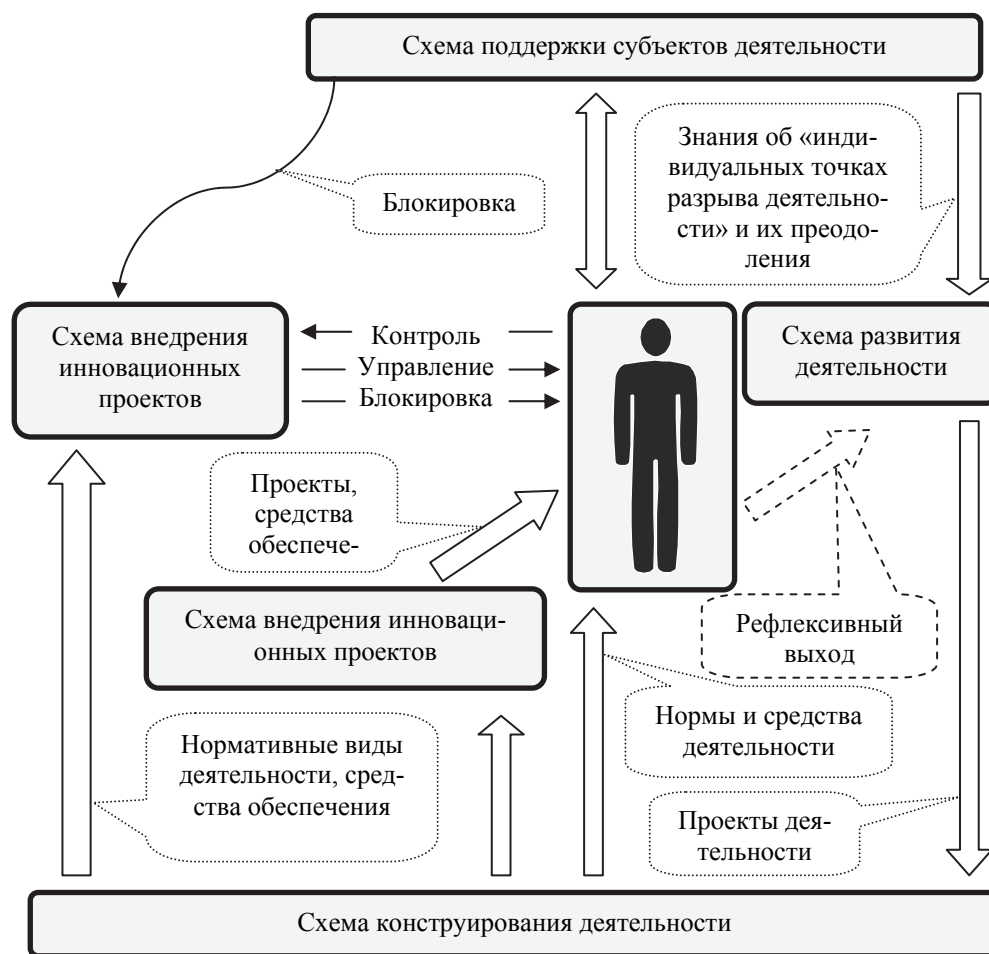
Схема поддержки субъектов деятельности

Блокировка

Знания об «индивидуальных точках разрыва деятельности» и их преодоления

Схема внедрения инновационных проектов

Контроль
Управление
Блокировка

Схема развития деятельности

Проекты, средства обеспече-

Схема внедрения инновационных проектов

Рефлексивный выход

Нормы и средства деятельности

Нормативные виды деятельности, средства обеспечения

Проекты деятельности

Схема конструирования деятельности